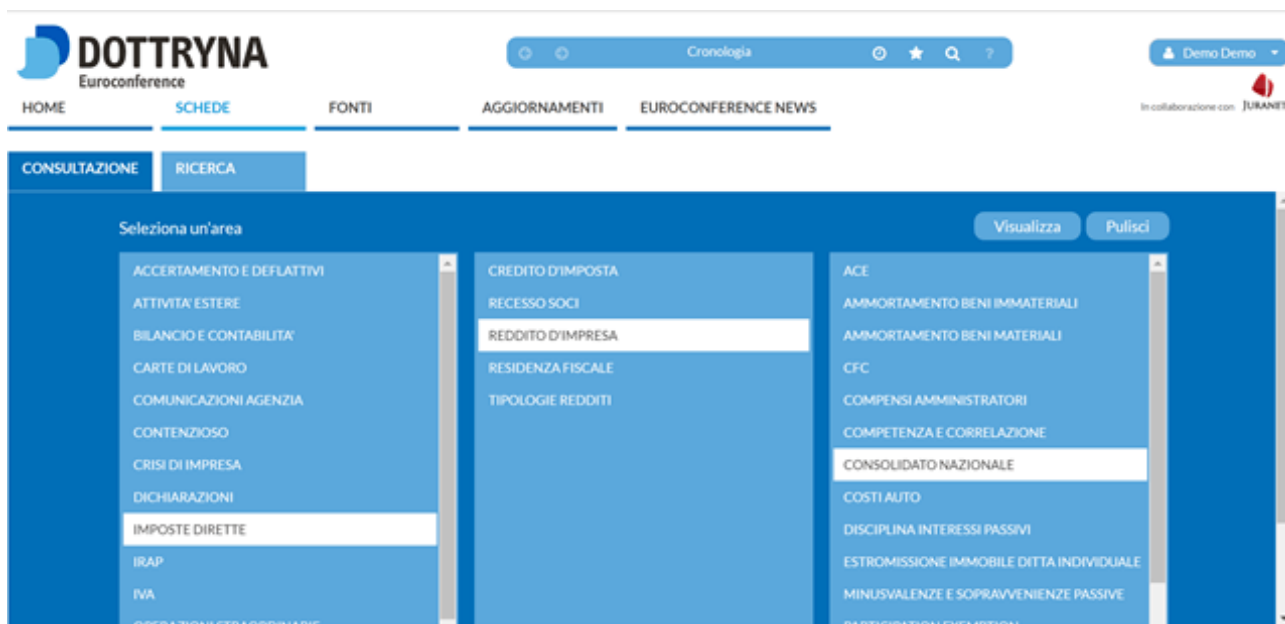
DOTTRYNA
Euroconference

Cronologia

Demo Demo

HOME
SCHEDE
FONTI
AGGIORNAMENTI
EUROCONFERENCE NEWS

In collaborazione con JURANET

CONSULTAZIONE
RICERCA

Seleziona un'area

Visualizza
Pulisci

ACCERTAMENTO E DEFLATTIVI
ATTIVITA' ESTERE
BILANCIO E CONTABILITA'
CARTE DI LAVORO
COMUNICAZIONI AGENZIA
CONTENZIOSO
CRISI DI IMPRESA
DICHIARAZIONI
IMPOSTE DIRETTE
IRAP
IVA
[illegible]

CREDITO D'IMPOSTA
RECESSO SOCI
REDDITO D'IMPRESA
RESIDENZA FISCALE
TIPOLOGIE REDDITI

ACE
AMMORTAMENTO BENI IMMATERIALI
AMMORTAMENTO BENI MATERIALI
CFC
COMPENSI AMMINISTRATORI
COMPETENZA E CORRELAZIONE
CONSOLIDATO NAZIONALE
COSTI AUTO
DISCIPLINA INTERESSI PASSIVI
ESTROMISSIONE IMMOBILE DITTA INDIVIDUALE
MINUSVALENZE E SOPRAVVENIENZE PASSIVE
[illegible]